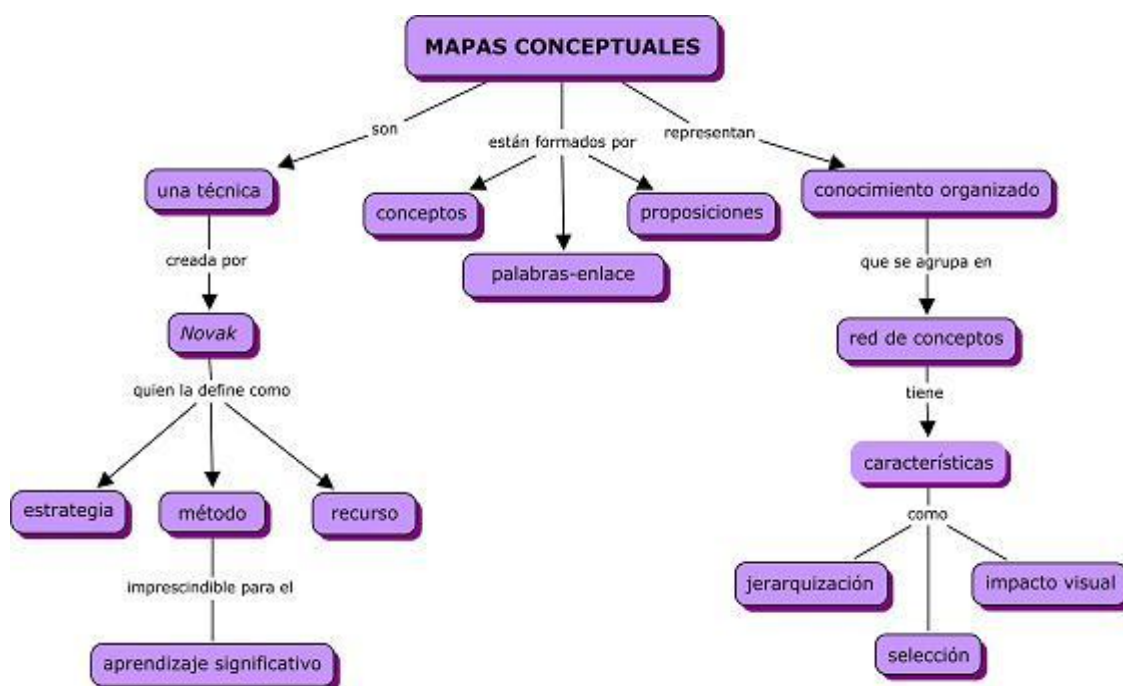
MAPAS CONCEPTUALES

son

una técnica

creada por

Novak

quien la define como

estrategia

método

recurso

imprescindible para el

aprendizaje significativo

están formados por

conceptos

palabras-enlace

proposiciones

representan

conocimiento organizado

que se agrupa en

red de conceptos

tiene

características

como

jerarquización

selección

impacto visual